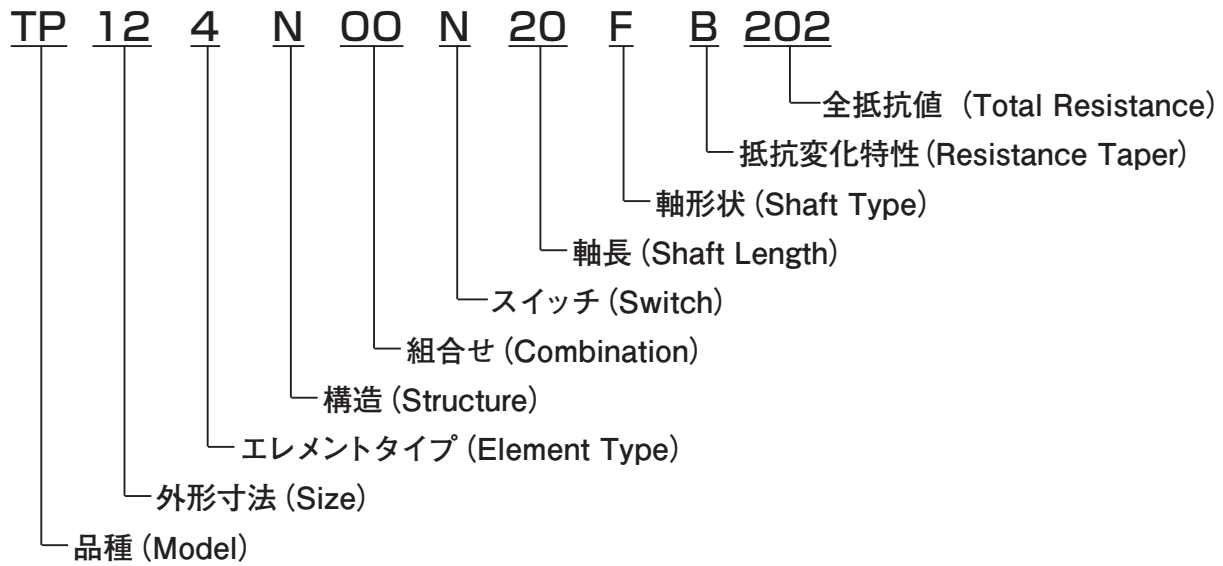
TP 12 4 N 00 N 20 F B 202

全抵抗値（Total Resistance）
抵抗変化特性（Resistance Taper）
軸形状（Shaft Type）
軸長（Shaft Length）
スイッチ（Switch）
組合せ（Combination）
構造（Structure）
エレメントタイプ（Element Type）
外形寸法（Size）
品種（Model）